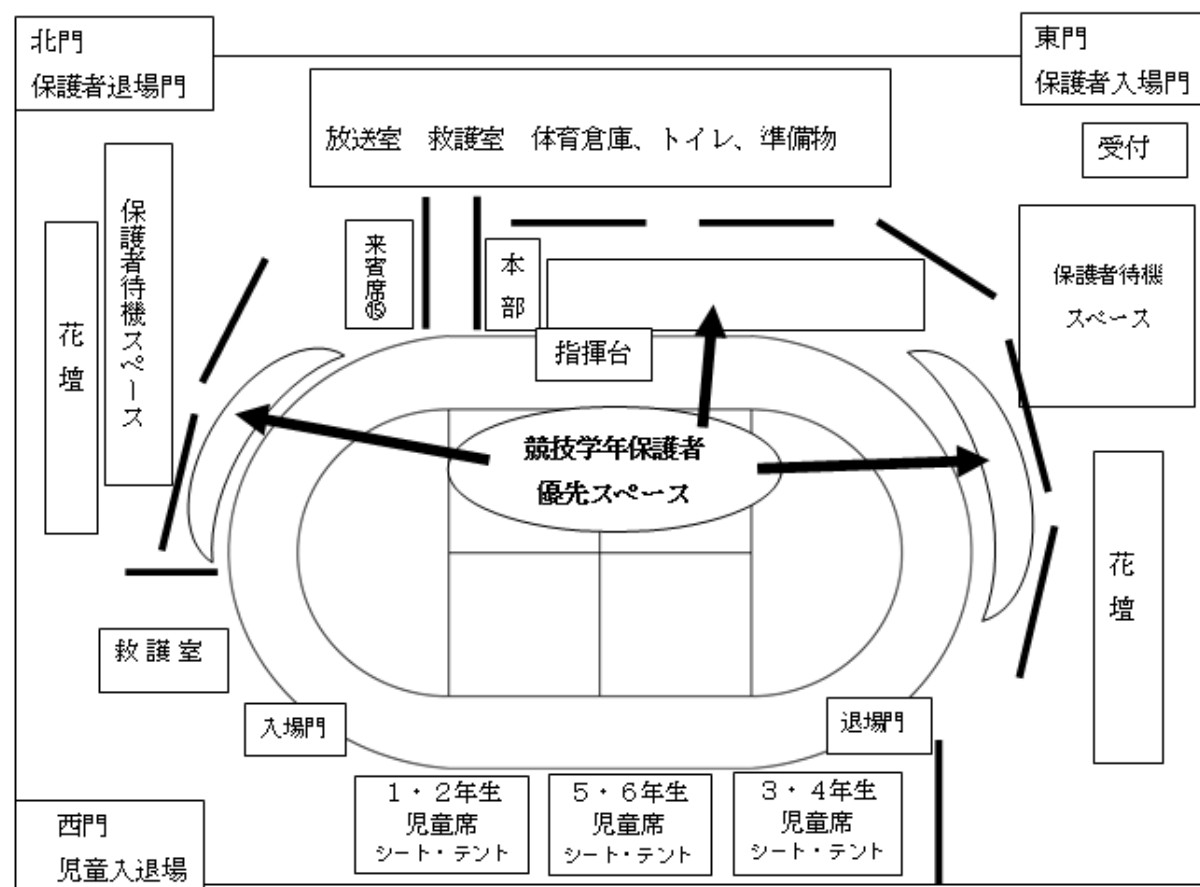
北門
保護者退場門

東門
保護者入場門

放送室　救護室　体育倉庫、トイレ、準備物

受付

保護者待機スペース

花壇

来賓席⑮

本部

保護者待機スペース

指揮台

競技学年保護者
優先スペース

花壇

救護室

入場門

退場門

1・2年生
児童席
シート・テント

5・6年生
児童席
シート・テント

3・4年生
児童席
シート・テント

西門
児童入退場